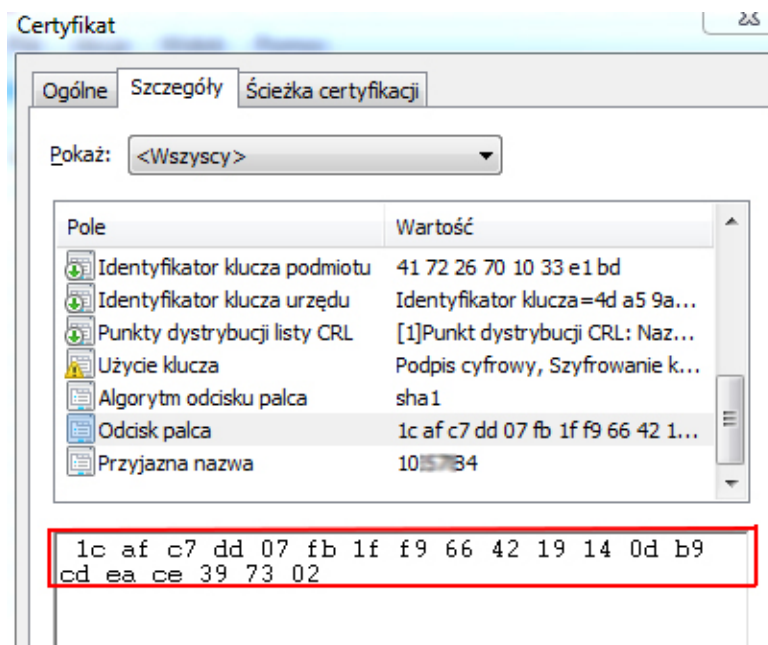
Certyfikat

Ogólne | Szczegóły | Ścieżka certyfikacji

Pokaż: <Wszyscy>

| Pole | Wartość |
|---|---|
| Identyfikator klucza podmiotu | 41 72 26 70 10 33 e1 bd |
| Identyfikator klucza urzędu | Identyfikator klucza=4d a5 9a... |
| Punkty dystrybucji listy CRL | [1]Punkt dystrybucji CRL: Naz... |
| Użycie klucza | Podpis cyfrowy, Szyfrowanie k... |
| Algorytm odcisku palca | sha1 |
| Odcisk palca | 1c af c7 dd 07 fb 1f f9 66 42 1... |
| Przyjazna nazwa | 10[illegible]84 |

1c af c7 dd 07 fb 1f f9 66 42 19 14 0d b9 cd ea ce 39 73 02